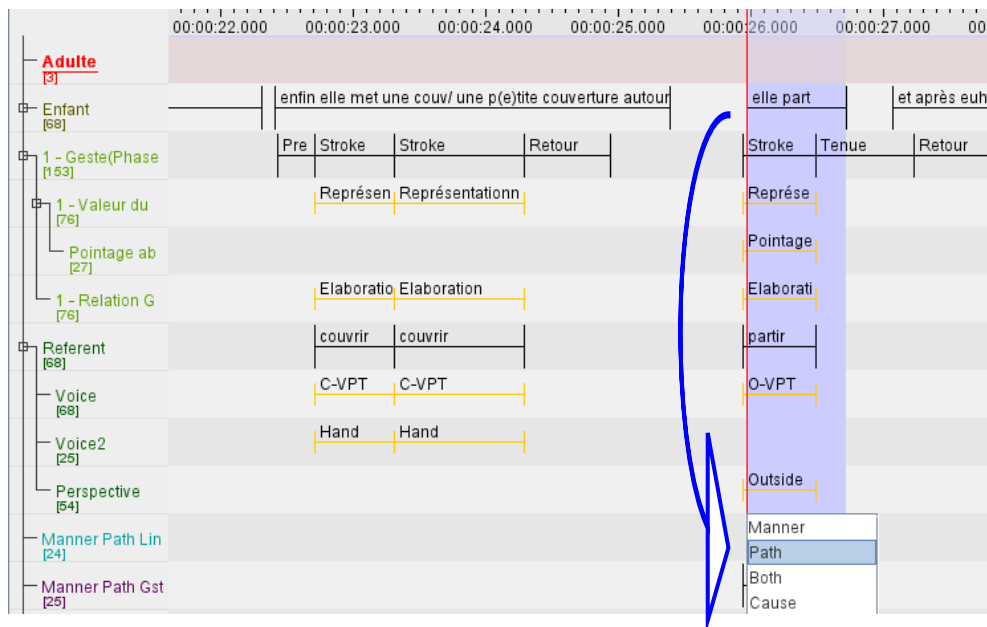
00:00:22.000 00:00:23.000 00:00:24.000 00:00:25.000 00:00:26.000 00:00:27.000 00

Adulte [3]

Enfant [68]
enfin elle met une couv/ une p(e)tite couverture autour
elle part
et après euh

1 - Geste(Phase [153]
Pre Stroke Stroke Retour Stroke Tenue Retour

1 - Valeur du [76]
Représen Représentationn Représe

Pointage ab [27]
Pointage

1 - Relation G [76]
Elaboratio Elaboration Elaborati

Referent [68]
couvrir couvrir partir

Voice [68]
C-VPT C-VPT O-VPT

Voice2 [25]
Hand Hand

Perspective [54]
Outside

Manner Path Lin [24]

Manner Path Gst [25]

Manner
Path
Both
Cause